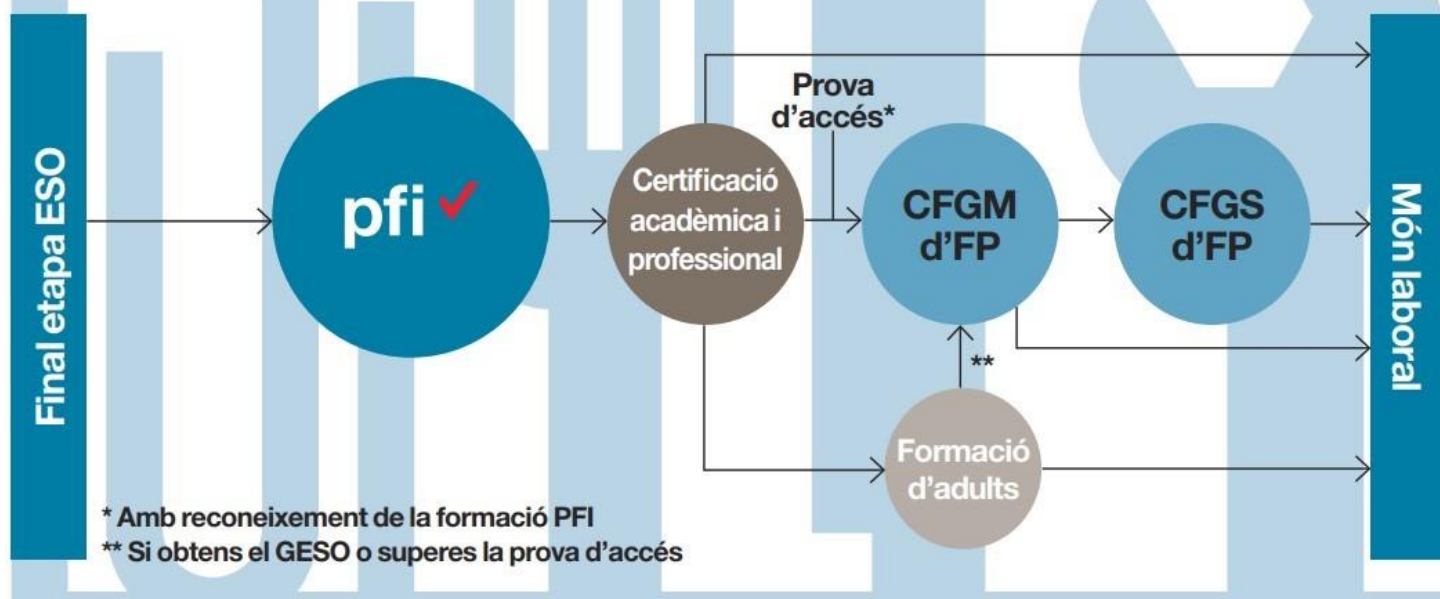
Final etapa ESO

pfi

Certificació acadèmica i professional

Prova d'accés*

CFGM d'FP

CFGS d'FP

Món laboral

**

Formació d'adults

* Amb reconeixement de la formació PFI
** Si obtens el GESO o superes la prova d'accés